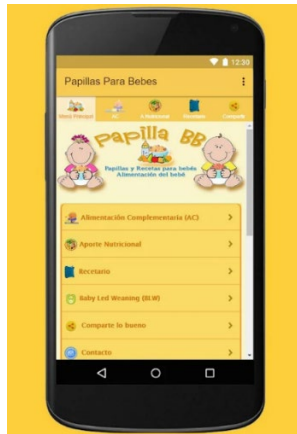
12:30

Papillas Para Bebes

Menú Principal
AC
A.Nutricional
Recetario
Compartir

Papilla BB
Papillas y Recetas para bebés
Alimentación del bebé

Alimentación Complementaria (AC)
Aporte Nutricional
Recetario
Baby Led Weaning (BLW)
Comparte lo bueno
Contacto